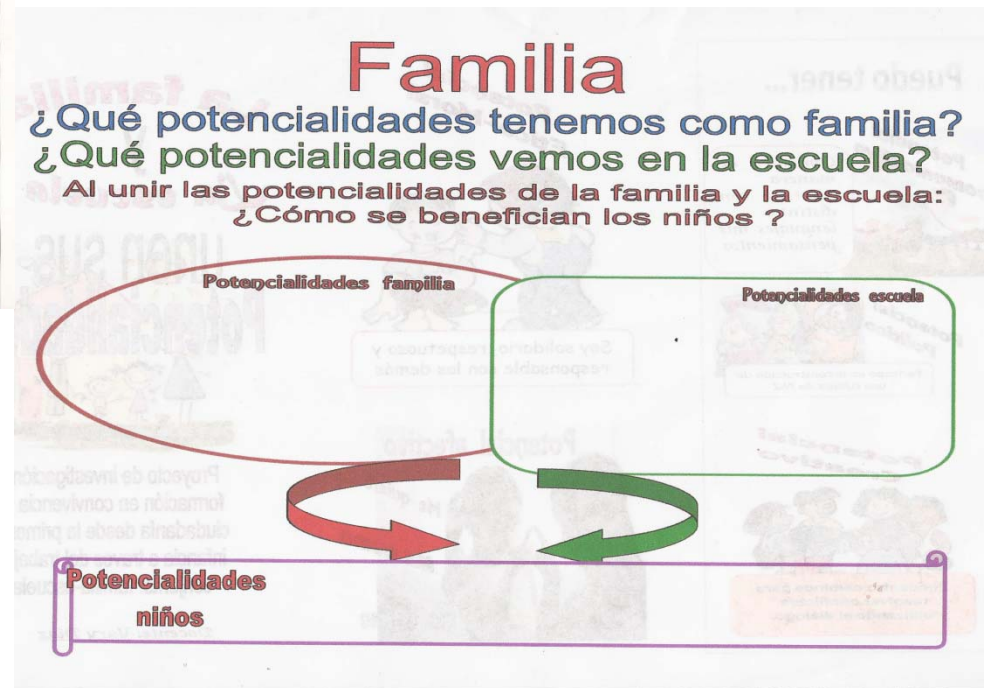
Familia

¿Qué potencialidades tenemos como familia?

¿Qué potencialidades vemos en la escuela?

Al unir las potencialidades de la familia y la escuela: ¿Cómo se benefician los niños ?

Potencialidades familia

Potencialidades escuela

Potencialidades niños